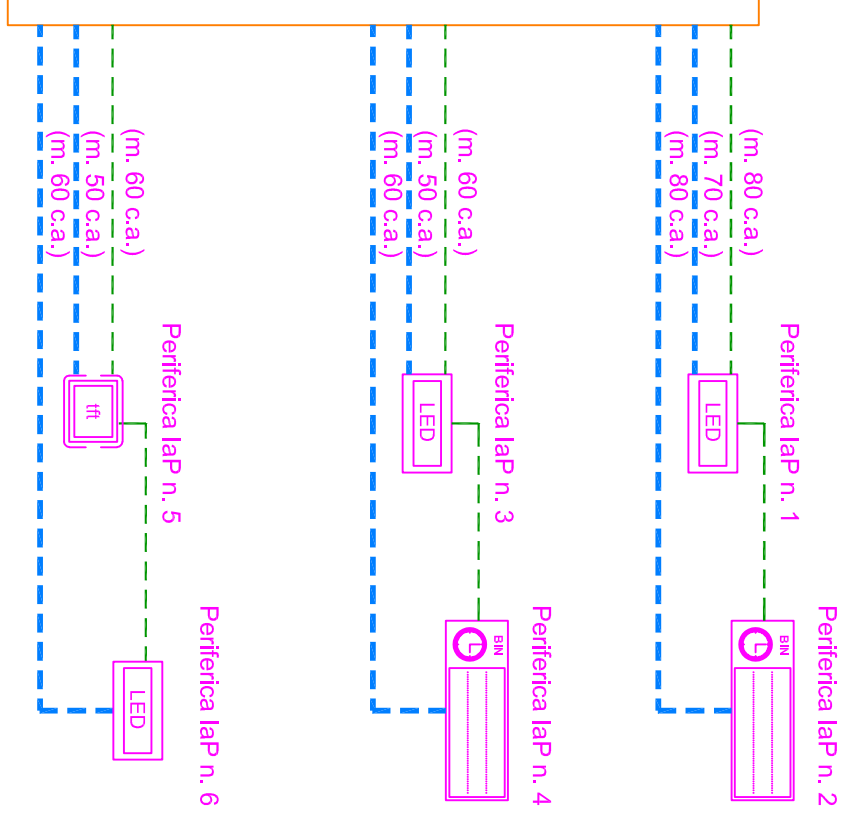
(m. 60 c.a.)
(m. 50 c.a.)
(m. 60 c.a.)

tft

Periferica IaP n. 5

LED

Periferica IaP n. 6

(m. 60 c.a.)
(m. 50 c.a.)
(m. 60 c.a.)

LED

Periferica IaP n. 3

BN

Periferica IaP n. 4

(m. 80 c.a.)
(m. 70 c.a.)
(m. 80 c.a.)

LED

Periferica IaP n. 1

BN

Periferica IaP n. 2